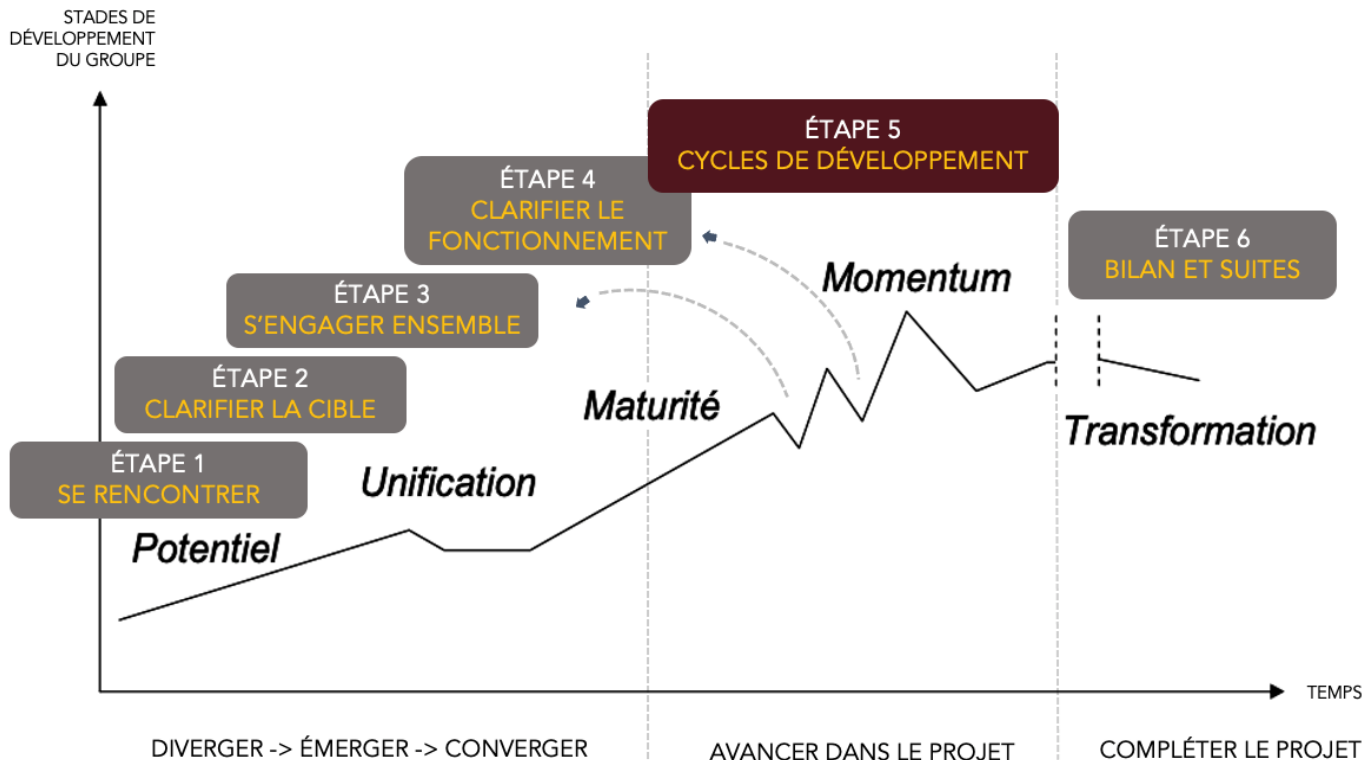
STADES DE DÉVELOPPEMENT DU GROUPE

ÉTAPE 5
CYCLES DE DÉVELOPPEMENT

ÉTAPE 4
CLARIFIER LE FONCTIONNEMENT

ÉTAPE 6
BILAN ET SUITES

Momentum

ÉTAPE 3
S'ENGAGER ENSEMBLE

ÉTAPE 2
CLARIFIER LA CIBLE

Maturité

Transformation

ÉTAPE 1
SE RENCONTRER

Unification

Potentiel

TEMPS

DIVERGER -> ÉMERGER -> CONVERGER

AVANCER DANS LE PROJET

COMPLÉTER LE PROJET